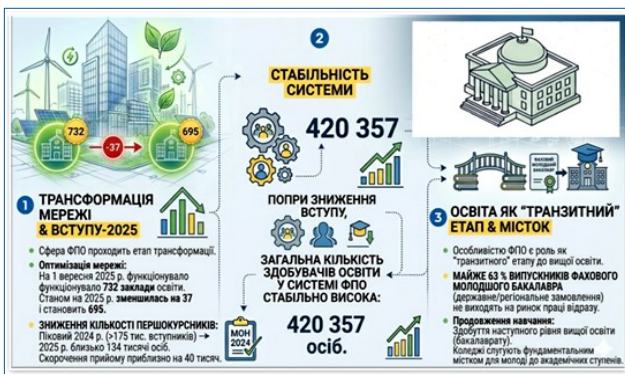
732
-37
695

2

СТАБІЛЬНІСТЬ СИСТЕМИ

420 357

1 ТРАНСФОРМАЦІЯ МЕРЕЖІ & ВСТУПУ-2025

Сфера ФПО проходить етап трансформації.

Оптимізація мережі: На 1 вересня 2025 р. функціонувало функціонувало 732 заклади освіти. Станом на 2025 р. зменшилась на 37 і становить 695.

ЗНИЖЕННЯ КІЛЬКОСТІ ПЕРШОКУРСНИКІВ: Піковий 2024 р. (>175 тис. вступників) → 2025 р. близько 134 тисячі осіб. Скорочення приблизно на 40 тисяч.

ПОПРИ ЗНИЖЕННЯ ВСТУПУ,

ЗАГАЛЬНА КІЛЬКІСТЬ ЗДОБУВАЧІВ ОСВІТИ У СИСТЕМІ ФПО СТАБІЛЬНО ВИСОКА:

МОН 2024

420 357 осіб.

ФАХОВИЙ МОЛОДШИЙ БАКАЛАВР

3 ОСВІТА ЯК "ТРАНЗИТНИЙ" ЕТАП & МІСТОК

Особливістю ФПО є роль як "транзитного" етапу до вищої освіти.

МАЙЖЕ 63 % ВИПУСКНИКІВ ФАХОВОГО МОЛОДШОГО БАКАЛАВРА (державне/регіональне замовлення) не виходять на ринок праці відразу.

Продовження навчання: Здобуття наступного рівня вищої освіти (бакалаврату).

Коледжі слугують фундаментальним містком для молоді до академічних ступенів.